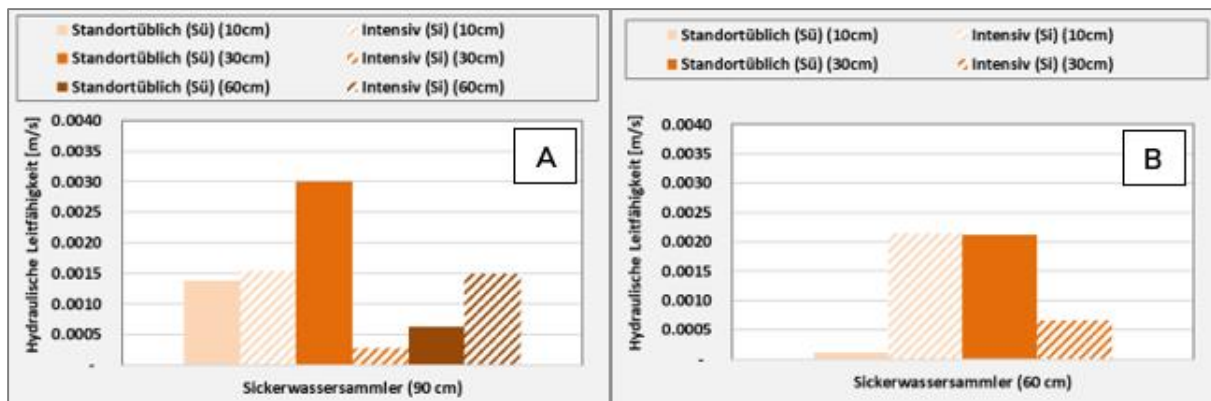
Standortüblich (Sü) (10cm)
Intensiv (Si) (10cm)
Standortüblich (Sü) (30cm)
Intensiv (Si) (30cm)
Standortüblich (Sü) (60cm)
Intensiv (Si) (60cm)

Hydraulische Leitfähigkeit [m/s]

0.0040
0.0035
0.0030
0.0025
0.0020
0.0015
0.0010
0.0005
-

A

Sickerwassersammler (90 cm)

Standortüblich (Sü) (10cm)
Intensiv (Si) (10cm)
Standortüblich (Sü) (30cm)
Intensiv (Si) (30cm)

Hydraulische Leitfähigkeit [m/s]

0.0040
0.0035
0.0030
0.0025
0.0020
0.0015
0.0010
0.0005
-

B

Sickerwassersammler (60 cm)